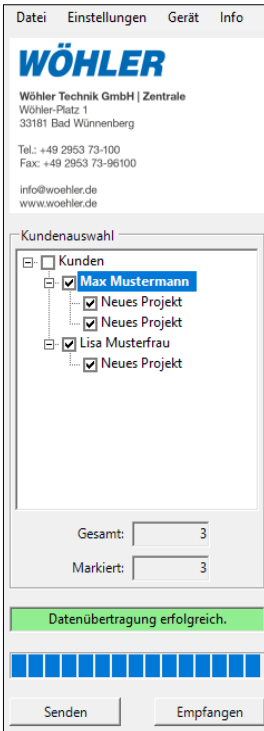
Datei Einstellungen Gerät Info

WÖHLER

Wöhler Technik GmbH | Zentrale
Wöhler-Platz 1
33181 Bad Wünnenberg

Tel.: +49 2953 73-100
Fax: +49 2953 73-96100

info@woehler.de
www.woehler.de

Kundenauswahl

Kunden
Max Mustermann
Neues Projekt
Neues Projekt
Lisa Musterfrau
Neues Projekt

Gesamt: 3

Markiert: 3

Datenübertragung erfolgreich.

Senden Empfangen